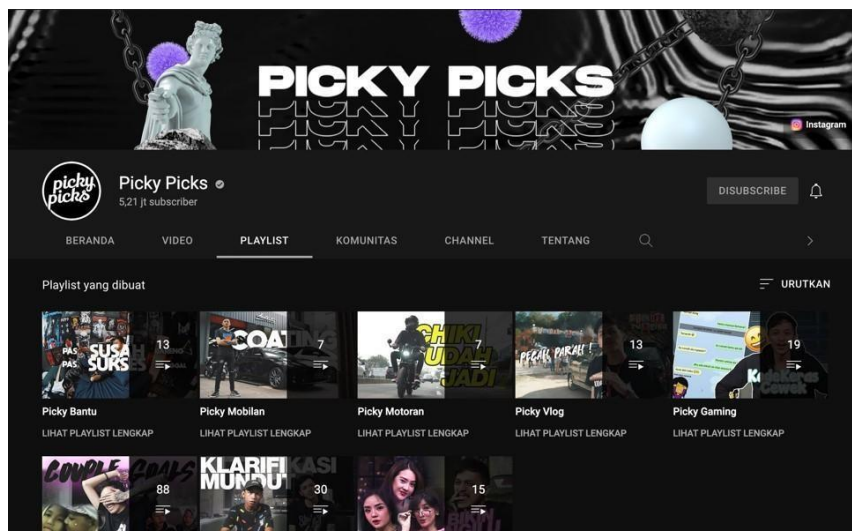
PICKY PICKS
PICKY PICKS

Instagram

picky picks

Picky Picks
5,21 jt subscriber

DISUBSCRIBE

BERANDA
VIDEO
PLAYLIST
KOMUNITAS
CHANNEL
TENTANG

Playlist yang dibuat

URUTKAN

13
Picky Bantu
LIHAT PLAYLIST LENGKAP

7
Picky Mobilan
LIHAT PLAYLIST LENGKAP

7
Picky Motoran
LIHAT PLAYLIST LENGKAP

13
Picky Vlog
LIHAT PLAYLIST LENGKAP

19
Picky Gaming
LIHAT PLAYLIST LENGKAP

88

30

15